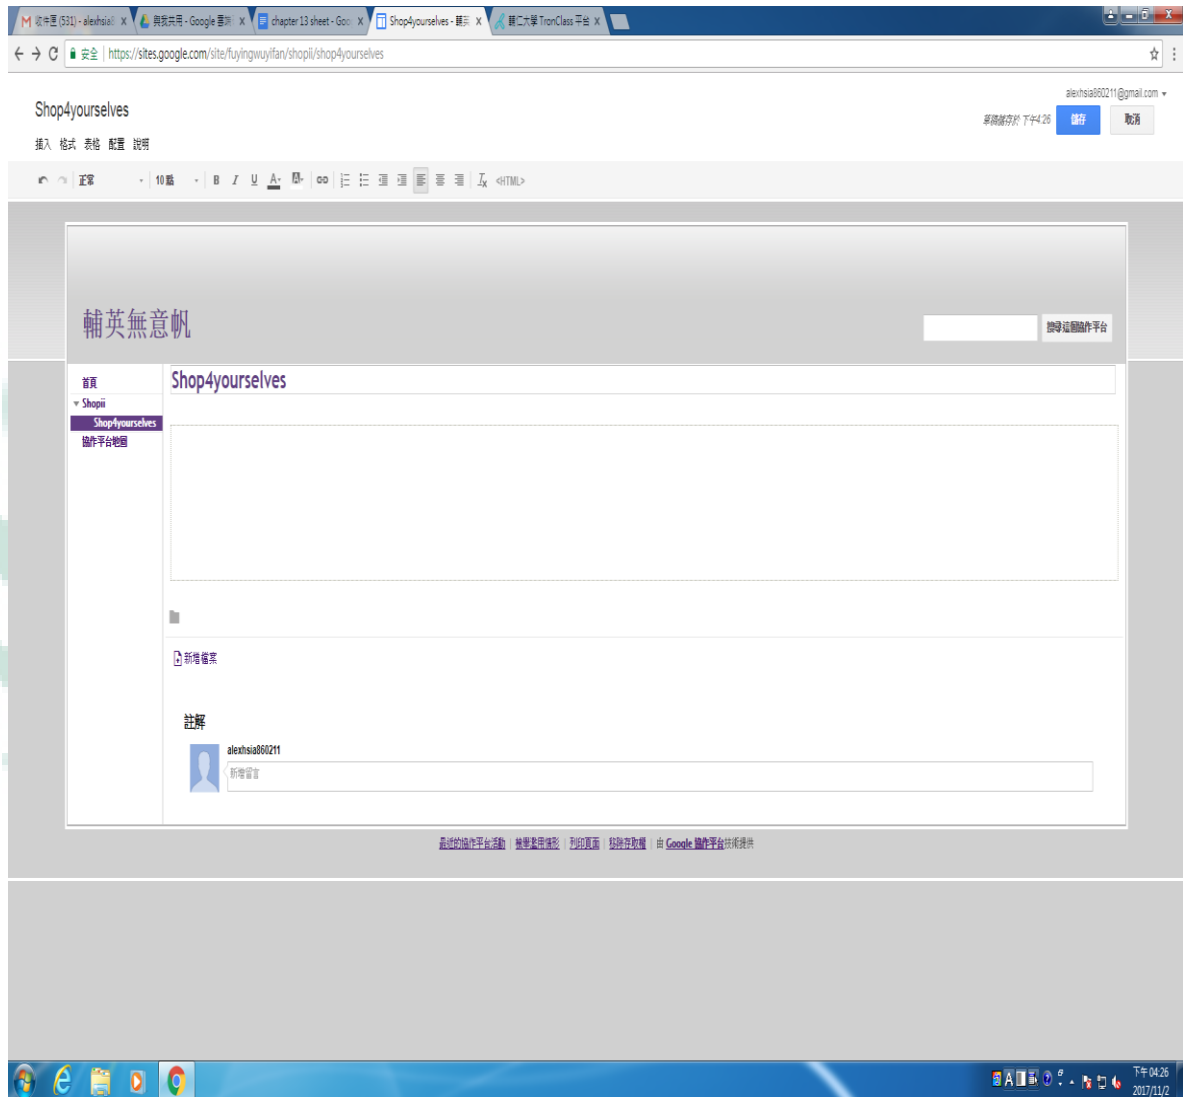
M 收件匣 (531) - alexhsia
與我共用 - Google 雲端
chapter 13 sheet - Goo
Shop4yourselves - 輔英
輔仁大學 TronClass 平台

安全 | https://sites.google.com/site/fuyingwuyifan/shopii/shop4yourselves

alexhsia860211@gmail.com

Shop4yourselves

草稿儲存於 下午4:26 儲存 取消

插入 格式 表格 配置 說明

正常 10 點 B I U A <HTML>

輔英無意帆

搜尋這個協作平台

首頁
Shopii
Shop4yourselves
協作平台地圖

Shop4yourselves

新增檔案

註解

alexhsia860211
新增留言

最近的協作平台活動 | 檢舉濫用情形 | 列印頁面 | 移除存取權 | 由 Google 協作平台技術提供

下午 04:26
2017/11/2